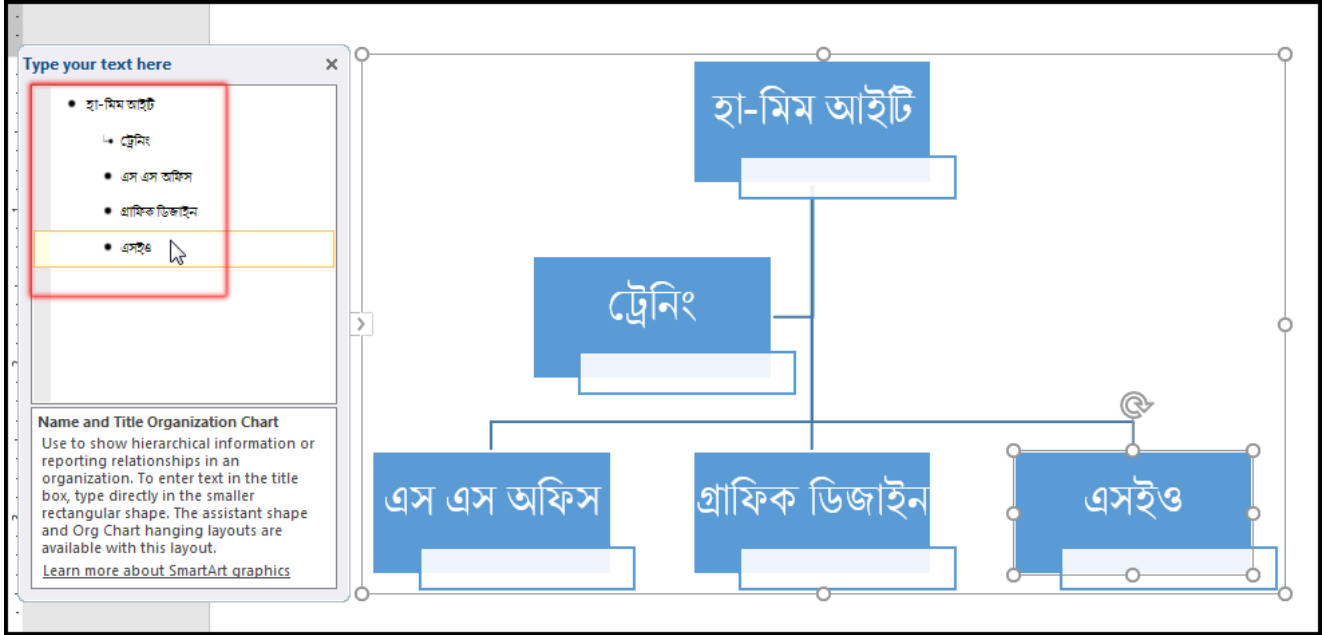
Type your text here

হা-মিম আইটি

ট্রেনিং

এস এস অফিস

গ্রাফিক ডিজাইন

এসইও

Name and Title Organization Chart

Use to show hierarchical information or reporting relationships in an organization. To enter text in the title box, type directly in the smaller rectangular shape. The assistant shape and Org Chart hanging layouts are available with this layout.

Learn more about SmartArt graphics

হা-মিম আইটি

ট্রেনিং

এস এস অফিস

গ্রাফিক ডিজাইন

এসইও